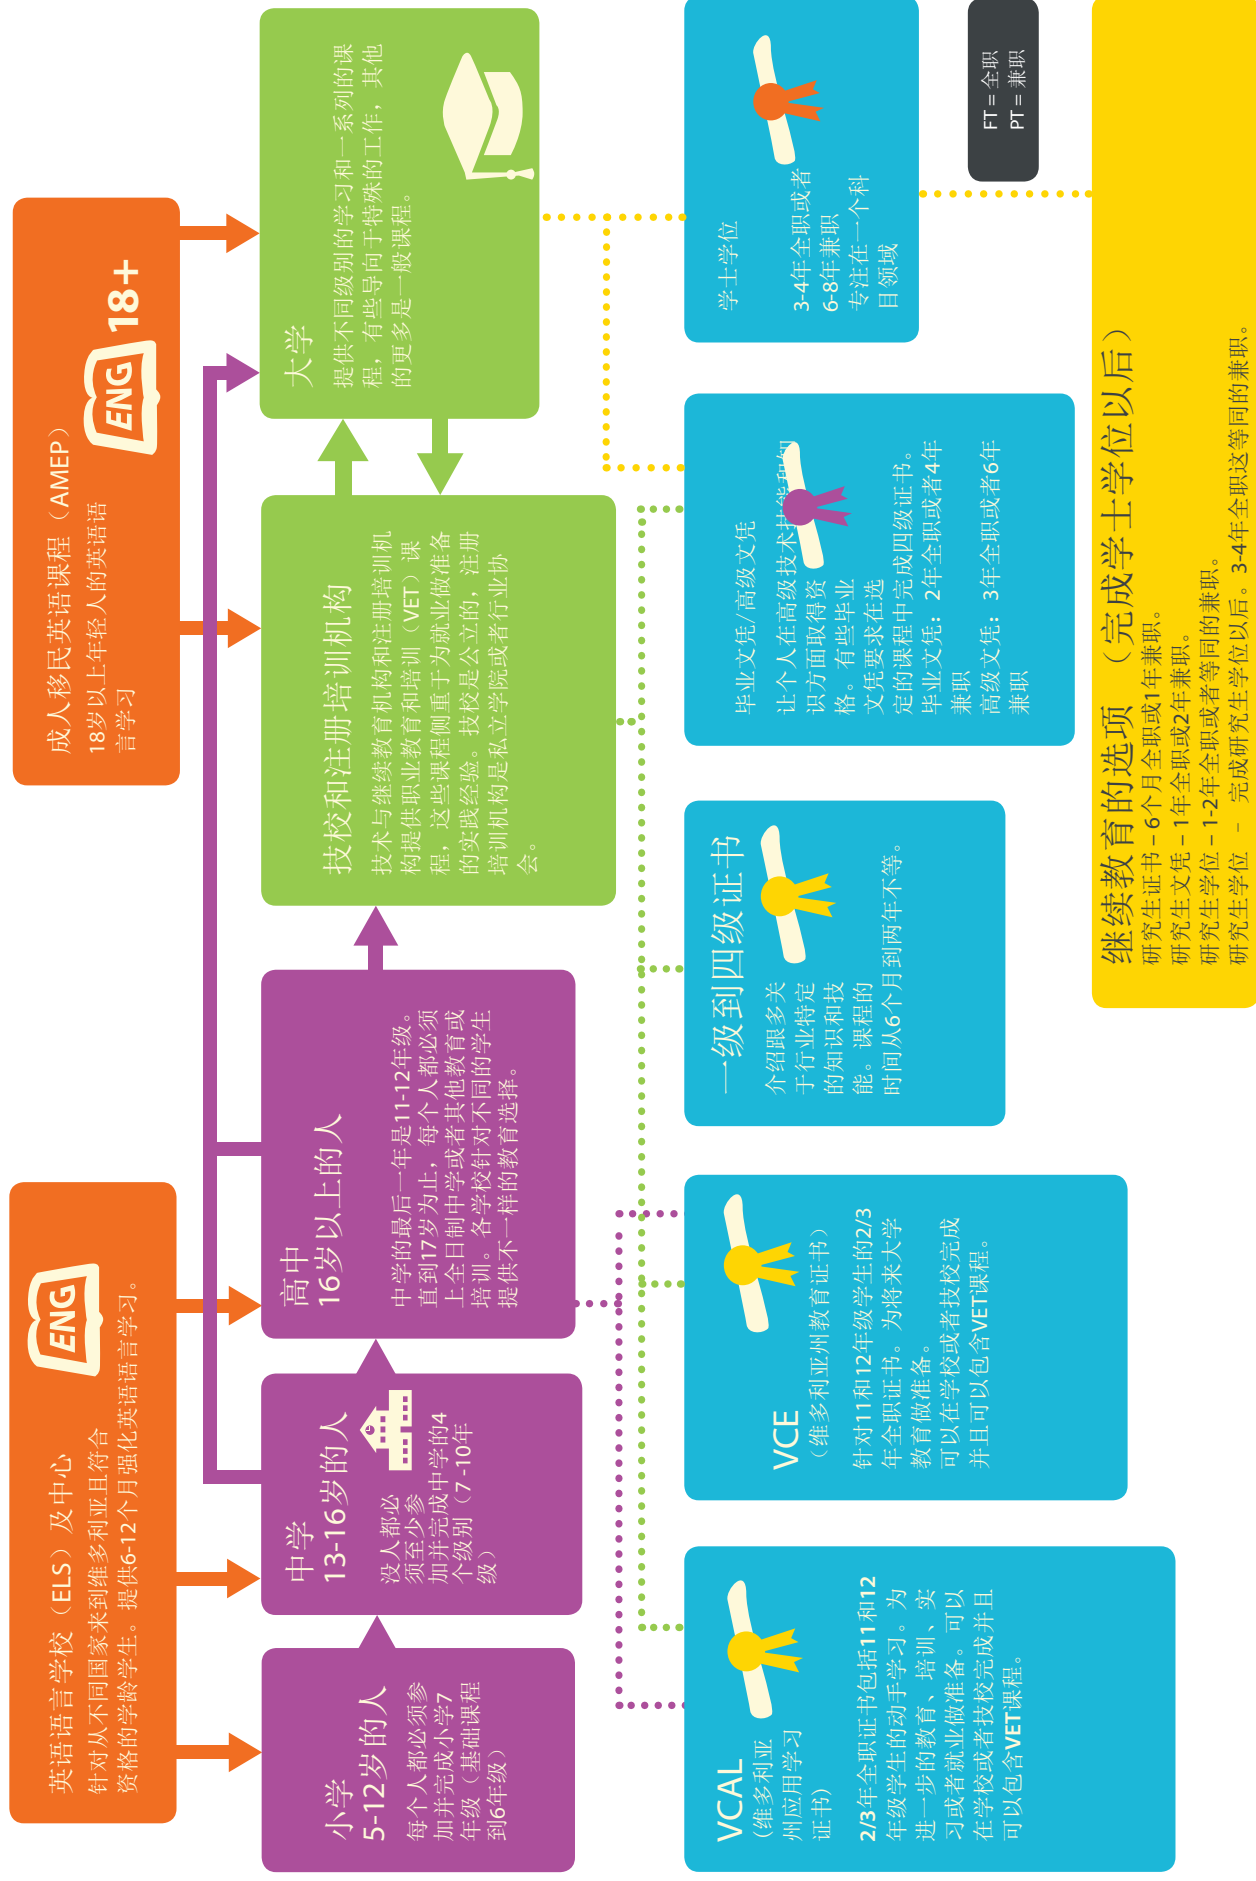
成人移民英语课程（AMEP）
18岁以上年轻人的英语语言学习

ENG 18+

英语语言学校（ELS）及中心
针对从不同国家来到维多利亚且符合资格的学龄学生。提供6-12个月强化英语语言学习。

ENG

大学
提供不同级别的学习和一系列的课程，有些导向于特殊的工作，其他的更多是一般课程。

技校和注册培训机构
技术与继续教育机构和注册培训机构提供职业教育和培训（VET）课程，这些课程侧重于为就业做准备的实践经验。技校是公立的，注册培训机构是私立学院或者行业协会。

高中
16岁以上的人
中学的最后一年是11-12年级。直到17岁为止，每个人都必须上全日制中学或者其他教育或培训。各学校针对不同的学生提供不一样的教育选择。

中学
13-16岁的人
没人都必须至少参加并完成中学的4个级别（7-10年级）

小学
5-12岁的人
每个人都必须参加并完成小学7年级（基础课程到6年级）

学士学位
3-4年全职或者6-8年兼职
专注在一个科目领域

FT = 全职
PT = 兼职

毕业文凭/高级文凭
让个人在高级技术技能和知识方面取得资格。有些毕业文凭要求在选定的课程中完成四级证书。
毕业文凭：2年全职或者4年兼职
高级文凭：3年全职或者6年兼职

一级到四级证书
介绍跟多关于行业特定的知识和技能。课程的时间从6个月到两年不等。

VCE
（维多利亚州教育证书）
针对11和12年级学生的2/3年全职证书。为将来大学教育做准备。
可以在学校或者技校完成并且可以包含VET课程。

VCAL
（维多利亚州应用学习证书）
2/3年全职证书包括11和12年级学生的动手学习。为进一步的教育、培训、实习或者就业做准备。可以在学校或者技校完成并且可以包含VET课程。

继续教育的选项 （完成学士学位以后）
研究生证书 - 6个月全职或1年兼职。
研究生文凭 - 1年全职或2年兼职。
研究生学位 - 1-2年全职或者等同的兼职。
研究生学位 - 完成研究生学位以后。3-4年全职这等同的兼职。